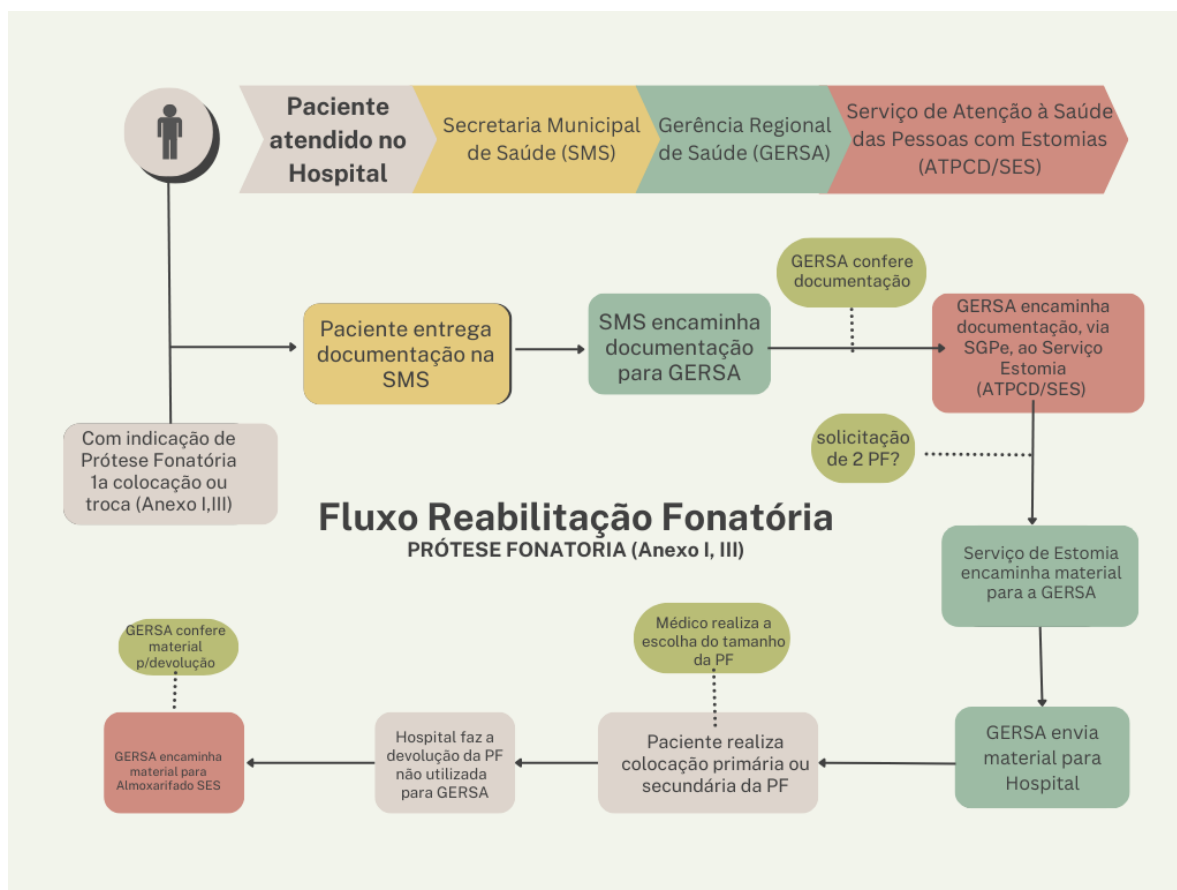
Paciente atendido no Hospital

Secretaria Municipal de Saúde (SMS)

Gerência Regional de Saúde (GERSA)

Serviço de Atenção à Saúde das Pessoas com Estomias (ATPCD/SES)

GERSA confere documentação

Paciente entrega documentação na SMS

SMS encaminha documentação para GERSA

GERSA encaminha documentação, via SGPe, ao Serviço Estomia (ATPCD/SES)

Com indicação de Prótese Fonatória 1a colocação ou troca (Anexo I,III)

solicitação de 2 PF?

Fluxo Reabilitação Fonatória
PRÓTESE FONATORIA (Anexo I, III)

Serviço de Estomia encaminha material para a GERSA

GERSA confere material p/devolução

Médico realiza a escolha do tamanho da PF

GERSA encaminha material para Almoxarifado SES

Hospital faz a devolução da PF não utilizada para GERSA

Paciente realiza colocação primária ou secundária da PF

GERSA envia material para Hospital